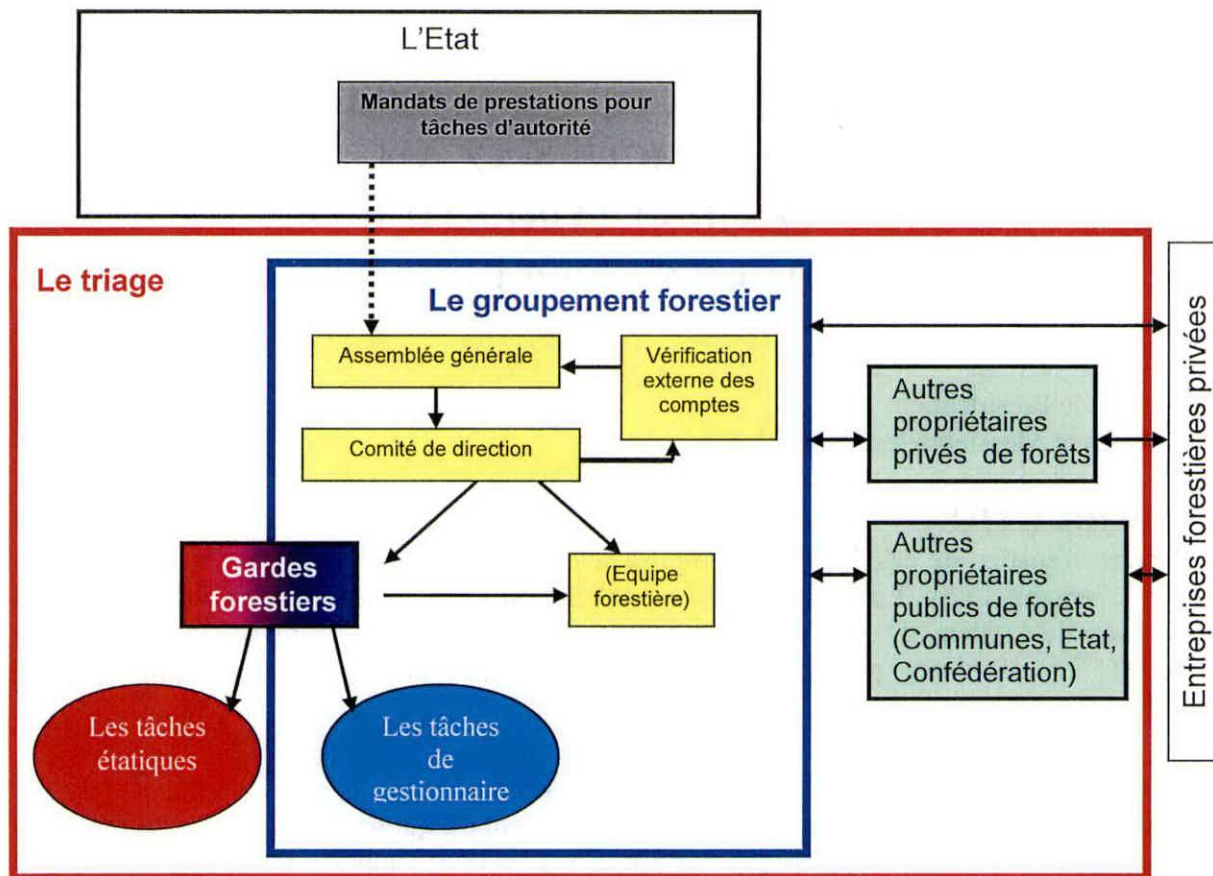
L'Etat

Mandats de prestations pour tâches d'autorité

Le triage

Le groupement forestier

Assemblée générale

Vérification externe des comptes

Comité de direction

Gardes forestiers

(Equipe forestière)

Les tâches étatiques

Les tâches de gestionnaire

Autres propriétaires privés de forêts

Autres propriétaires publics de forêts (Communes, Etat, Confédération)

Entreprises forestières privées